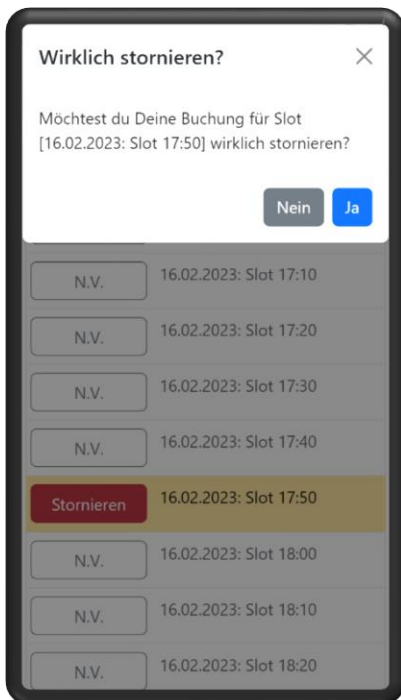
Wirklich stornieren?

×

Möchtest du Deine Buchung für Slot [16.02.2023: Slot 17:50] wirklich stornieren?

Nein Ja

N.V. 16.02.2023: Slot 17:10

N.V. 16.02.2023: Slot 17:20

N.V. 16.02.2023: Slot 17:30

N.V. 16.02.2023: Slot 17:40

Stornieren 16.02.2023: Slot 17:50

N.V. 16.02.2023: Slot 18:00

N.V. 16.02.2023: Slot 18:10

N.V. 16.02.2023: Slot 18:20